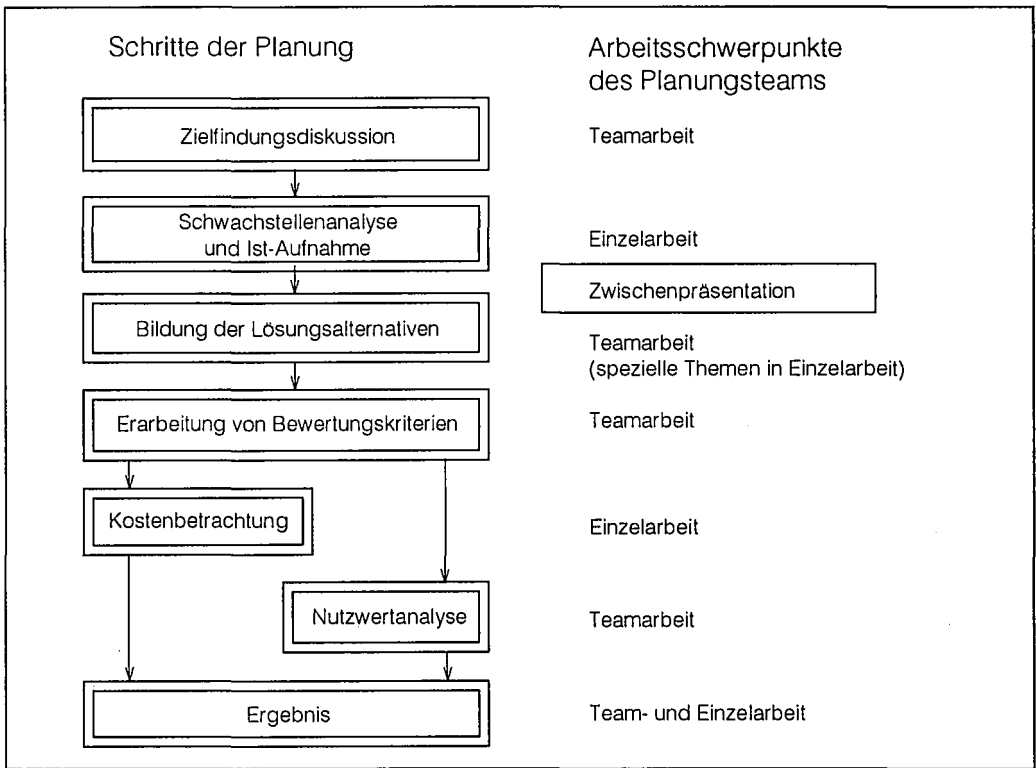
Schritte der Planung

Arbeitsschwerpunkte des Planungsteams

Zielfindungsdiskussion

Teamarbeit

Schwachstellenanalyse und Ist-Aufnahme

Einzelarbeit

Zwischenpräsentation

Bildung der Lösungsalternativen

Teamarbeit (spezielle Themen in Einzelarbeit)

Erarbeitung von Bewertungskriterien

Teamarbeit

Kostenbetrachtung

Einzelarbeit

Nutzwertanalyse

Teamarbeit

Ergebnis

Team- und Einzelarbeit